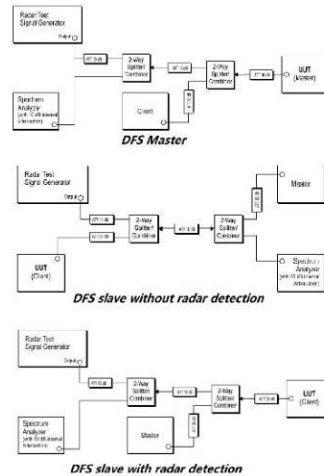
Radar Test Signal Generator

Output

Att 0dB

2-Way Splitter/ Combiner

Att 0dB

2-Way Splitter/ Combiner

Att 0dB

UUT (Master)

Spectrum Analyzer (with 10 dB internal Attenuation)

Client

Att 0dB

DFS Master

Radar Test Signal Generator

Output

Att 0dB

Att 0dB

2-Way Splitter/ Combiner

Att 0dB

2-Way Splitter/ Combiner

Att 0dB

Master

UUT (Client)

Spectrum Analyzer (with 10 dB internal Attenuation)

DFS slave without radar detection

Radar Test Signal Generator

Output

Att 0dB

2-Way Splitter/ Combiner

Att 0dB

2-Way Splitter/ Combiner

Att 0dB

UUT (Client)

Spectrum Analyzer (with 10 dB internal Attenuation)

Master

Att 0dB

DFS slave with radar detection